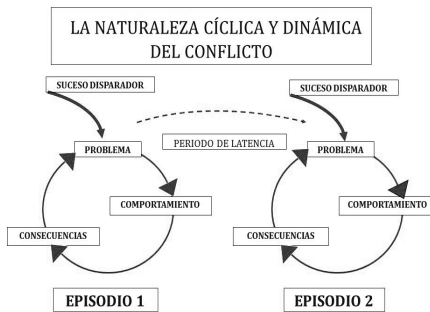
LA NATURALEZA CÍCLICA Y DINÁMICA DEL CONFLICTO

SUCESO DISPARADOR

PROBLEMA

COMPORTAMIENTO

CONSECUENCIAS

PERIODO DE LATENCIA

SUCESO DISPARADOR

PROBLEMA

COMPORTAMIENTO

CONSECUENCIAS

EPISODIO 1

EPISODIO 2